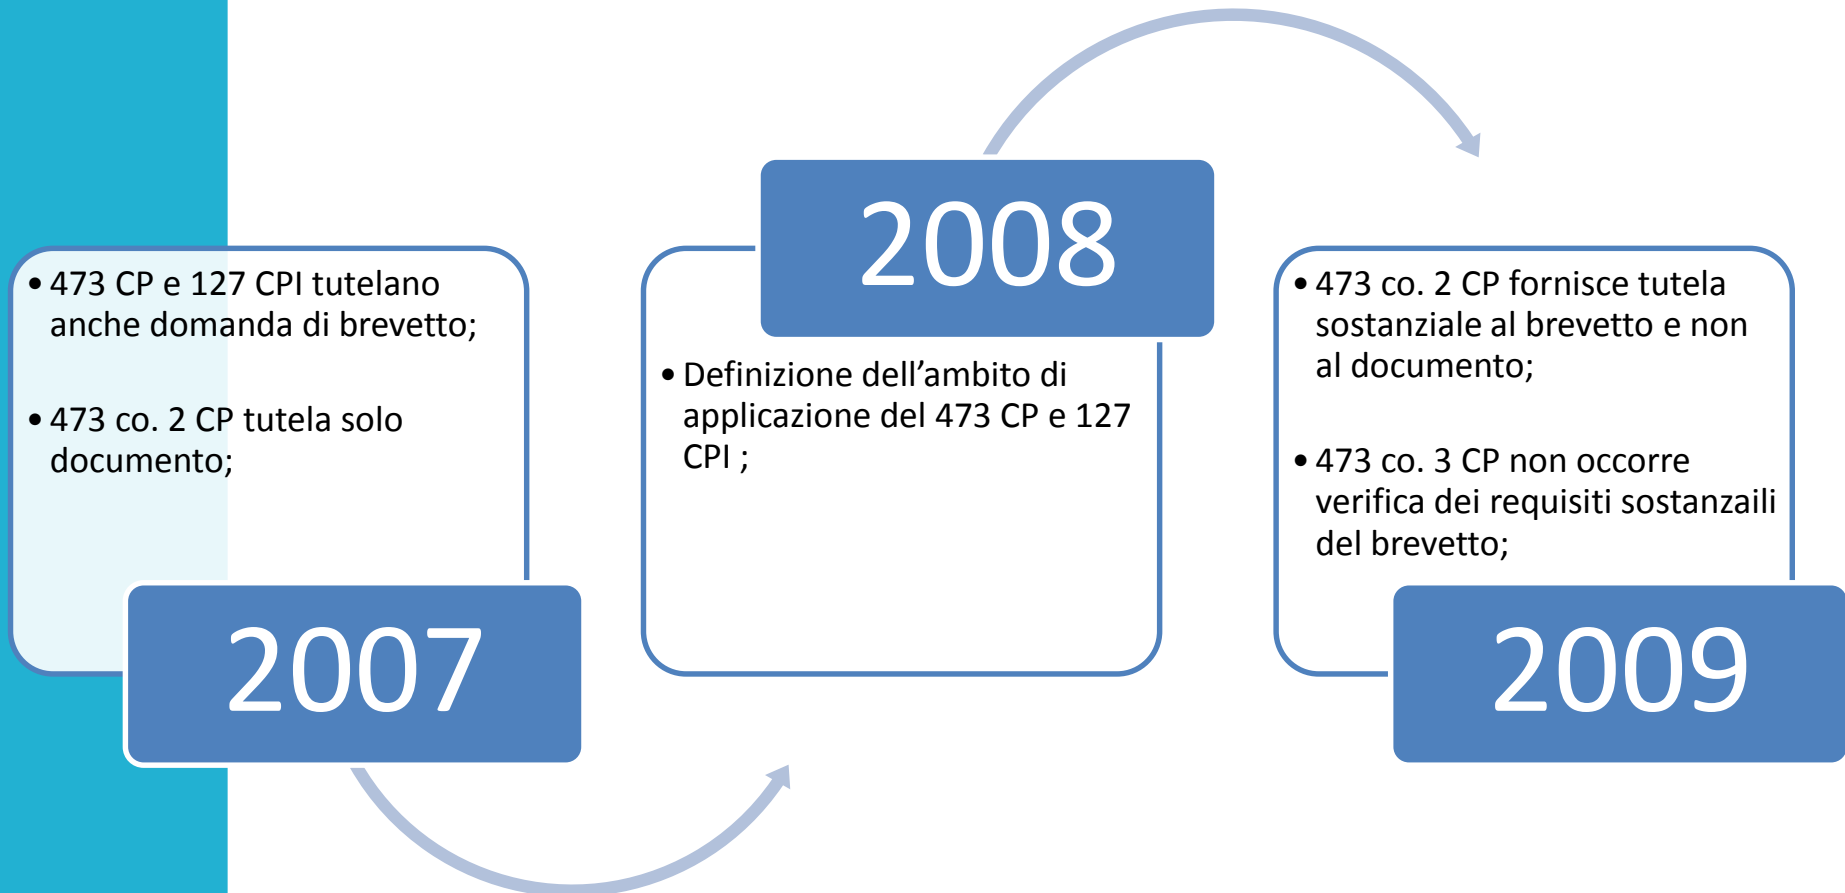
• 473 CP e 127 CPI tutelano anche domanda di brevetto;

• 473 co. 2 CP tutela solo documento;

2007

2008

• Definizione dell'ambito di applicazione del 473 CP e 127 CPI ;

• 473 co. 2 CP fornisce tutela sostanziale al brevetto e non al documento;

• 473 co. 3 CP non occorre verifica dei requisiti sostanzaili del brevetto;

2009